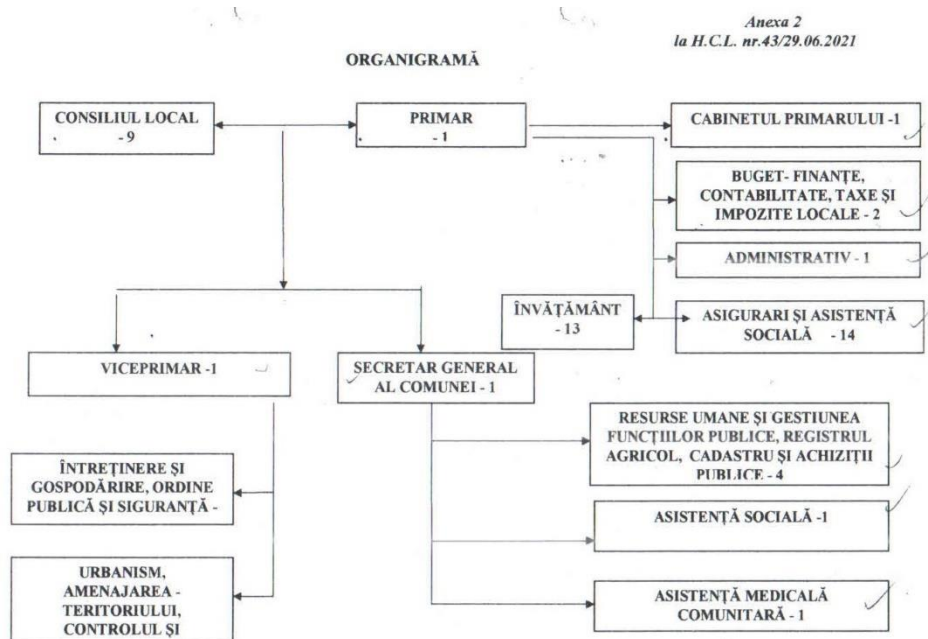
Anexa 2
la H.C.L. nr.43/29.06.2021

ORGANIGRAMĂ

CONSILIUL LOCAL - 9

PRIMAR - 1

CABINETUL PRIMARULUI -1

BUGET- FINANȚE, CONTABILITATE, TAXE ŞI IMPOZITE LOCALE - 2

ADMINISTRATIV - 1

ÎNVĂȚĂMÂNT - 13

ASIGURARI ŞI ASISTENȚĂ SOCIALĂ - 14

VICEPRIMAR -1

SECRETAR GENERAL AL COMUNEI - 1

RESURSE UMANE ŞI GESTIUNEA FUNCȚIILOR PUBLICE, REGISTRUL AGRICOL, CADASTRU ŞI ACHIZIȚII PUBLICE - 4

ÎNTREȚINERE ŞI GOSPODĂRIRE, ORDINE PUBLICĂ ŞI SIGURANȚĂ -

ASISTENȚĂ SOCIALĂ -1

URBANISM, AMENAJAREA - TERITORIULUI, CONTROLUL ŞI

ASISTENȚĂ MEDICALĂ COMUNITARĂ - 1